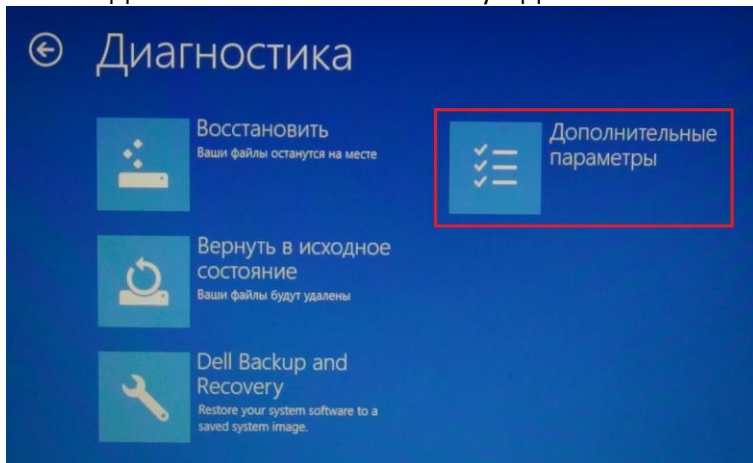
Диагностика

Восстановить
Ваши файлы останутся на месте

Вернуть в исходное состояние
Ваши файлы будут удалены

Dell Backup and Recovery
Restore your system software to a saved system image.

Дополнительные параметры